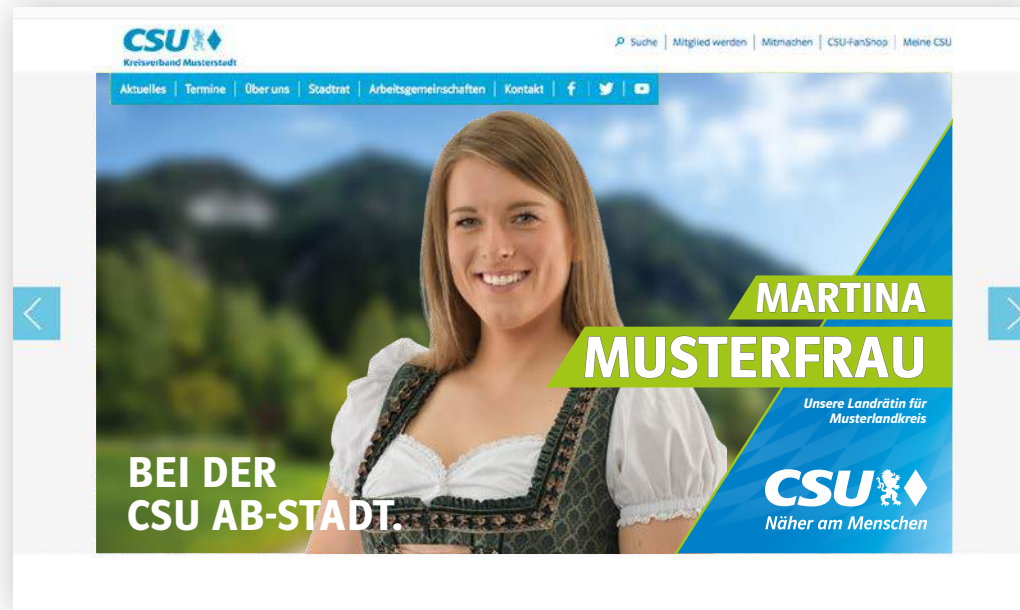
CSU
Kreisverband Musterstadt

Suche | Mitglied werden | Mitmachen | CSU-FanShop | Meine CSU

Aktuelles | Termine | Über uns | Stadtrat | Arbeitsgemeinschaften | Kontakt

MARTINA
MUSTERFRAU
Unsere Landrätin für Musterlandkreis

BEI DER
CSU AB-STADT.

CSU
Näher am Menschen